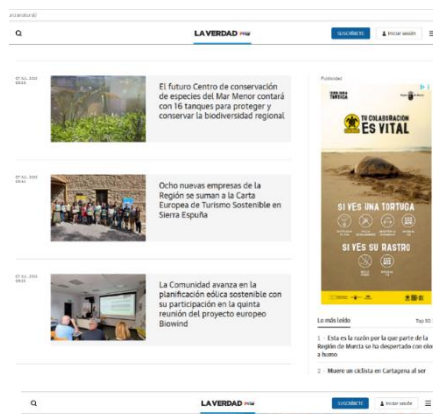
ecoendurj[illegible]

LA VERDAD

SUSCRÍBETE

Iniciar sesión

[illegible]

El futuro Centro de conservación de especies del Mar Menor contará con 16 tanques para proteger y conservar la biodiversidad regional

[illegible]

Ocho nuevas empresas de la Región se suman a la Carta Europea de Turismo Sostenible en Sierra Espuña

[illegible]

La Comunidad avanza en la planificación eólica sostenible con su participación en la quinta reunión del proyecto europeo Biowind

Publicidad

TU COLABORACIÓN ES VITAL

SI VES UNA TORTUGA

SI VES SU RASTRO

Lo más leído

Top 50

1 Esta es la razón por la que parte de la Región de Murcia se ha despertado con olor a humo

2 Muere un ciclista en Cartagena al ser

LA VERDAD

SUSCRÍBETE

Iniciar sesión